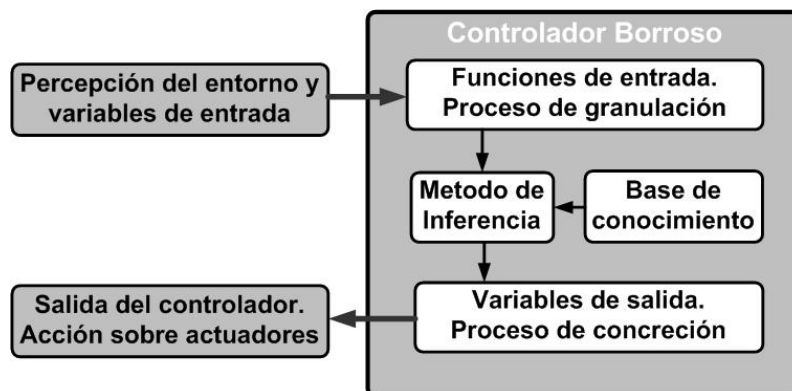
Controlador Borroso

Percepción del entorno y variables de entrada

Funciones de entrada. Proceso de granulación

Metodo de Inferencia

Base de conocimiento

Variables de salida. Proceso de concreción

Salida del controlador. Acción sobre actuadores